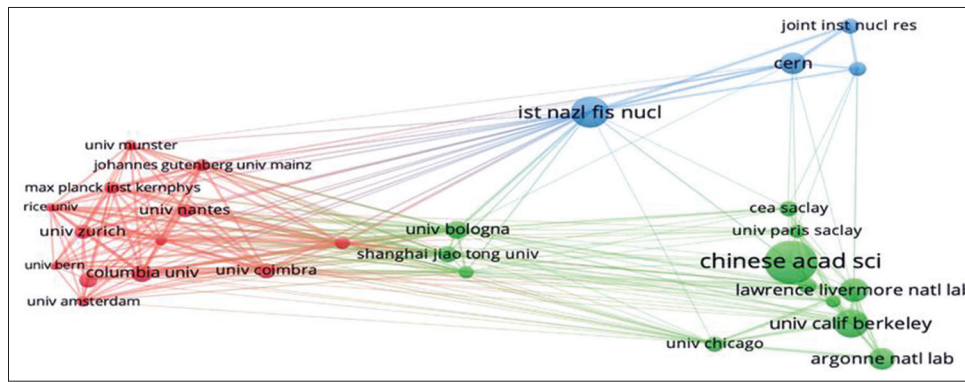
joint inst nucl res
cern
ist nazl fis nucl
univ munster
johannes gutenberg univ mainz
max planck inst kernphys
rice univ
univ nantes
univ zurich
univ bern
columbia univ
univ coimbra
univ amsterdam
univ bologna
shanghai jiao tong univ
cea saclay
univ paris saclay
chinese acad sci
lawrence livermore natl lal
univ calif berkeley
univ chicago
argonne natl lab